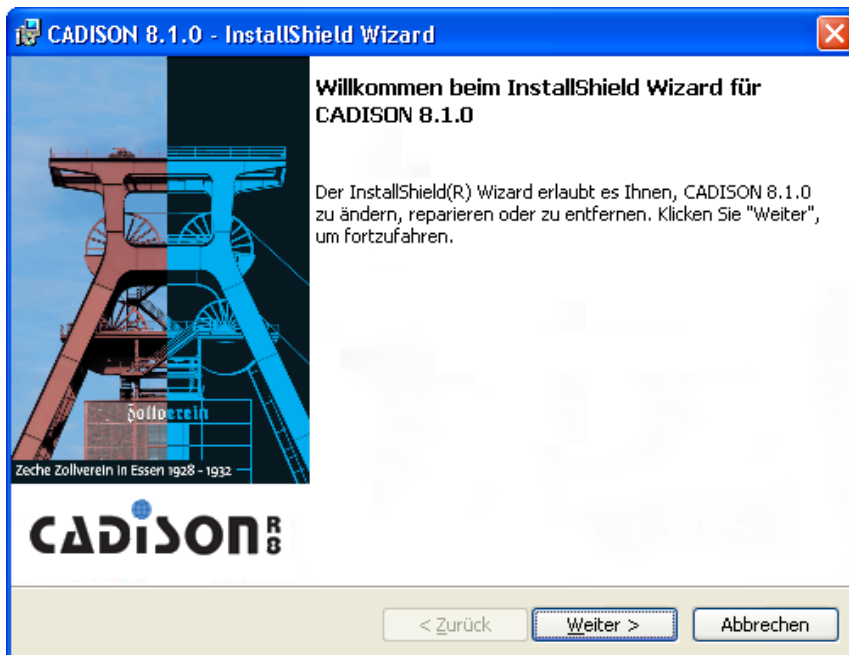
CADISON 8.1.0 - InstallShield Wizard

Willkommen beim InstallShield Wizard für CADISON 8.1.0

Der InstallShield(R) Wizard erlaubt es Ihnen, CADISON 8.1.0 zu ändern, reparieren oder zu entfernen. Klicken Sie "Weiter", um fortzufahren.

Zollverein

Zeche Zollverein in Essen 1928 - 1932

CADISON R8

< Zurück

Weiter >

Abbrechen